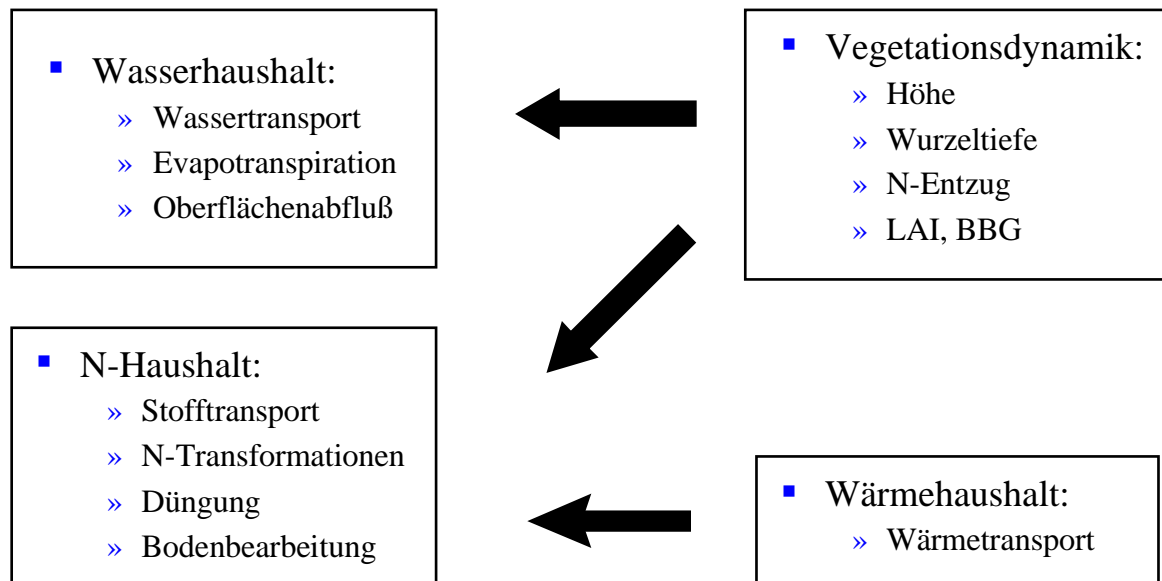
- Wasserhaushalt:
  » Wassertransport
  » Evapotranspiration
  » Oberflächenabfluß

- Vegetationsdynamik:
  » Höhe
  » Wurzeltiefe
  » N-Entzug
  » LAI, BBG

- N-Haushalt:
  » Stofftransport
  » N-Transformationen
  » Düngung
  » Bodenbearbeitung

- Wärmehaushalt:
  » Wärmetransport